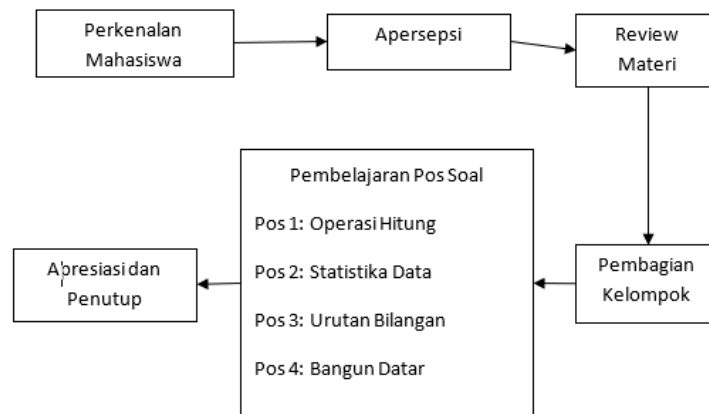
Perkenalan Mahasiswa

Apersepsi

Review Materi

Pembagian Kelompok

Pembelajaran Pos Soal

Pos 1: Operasi Hitung

Pos 2: Statistika Data

Pos 3: Urutan Bilangan

Pos 4: Bangun Datar

Apresiasi dan Penutup